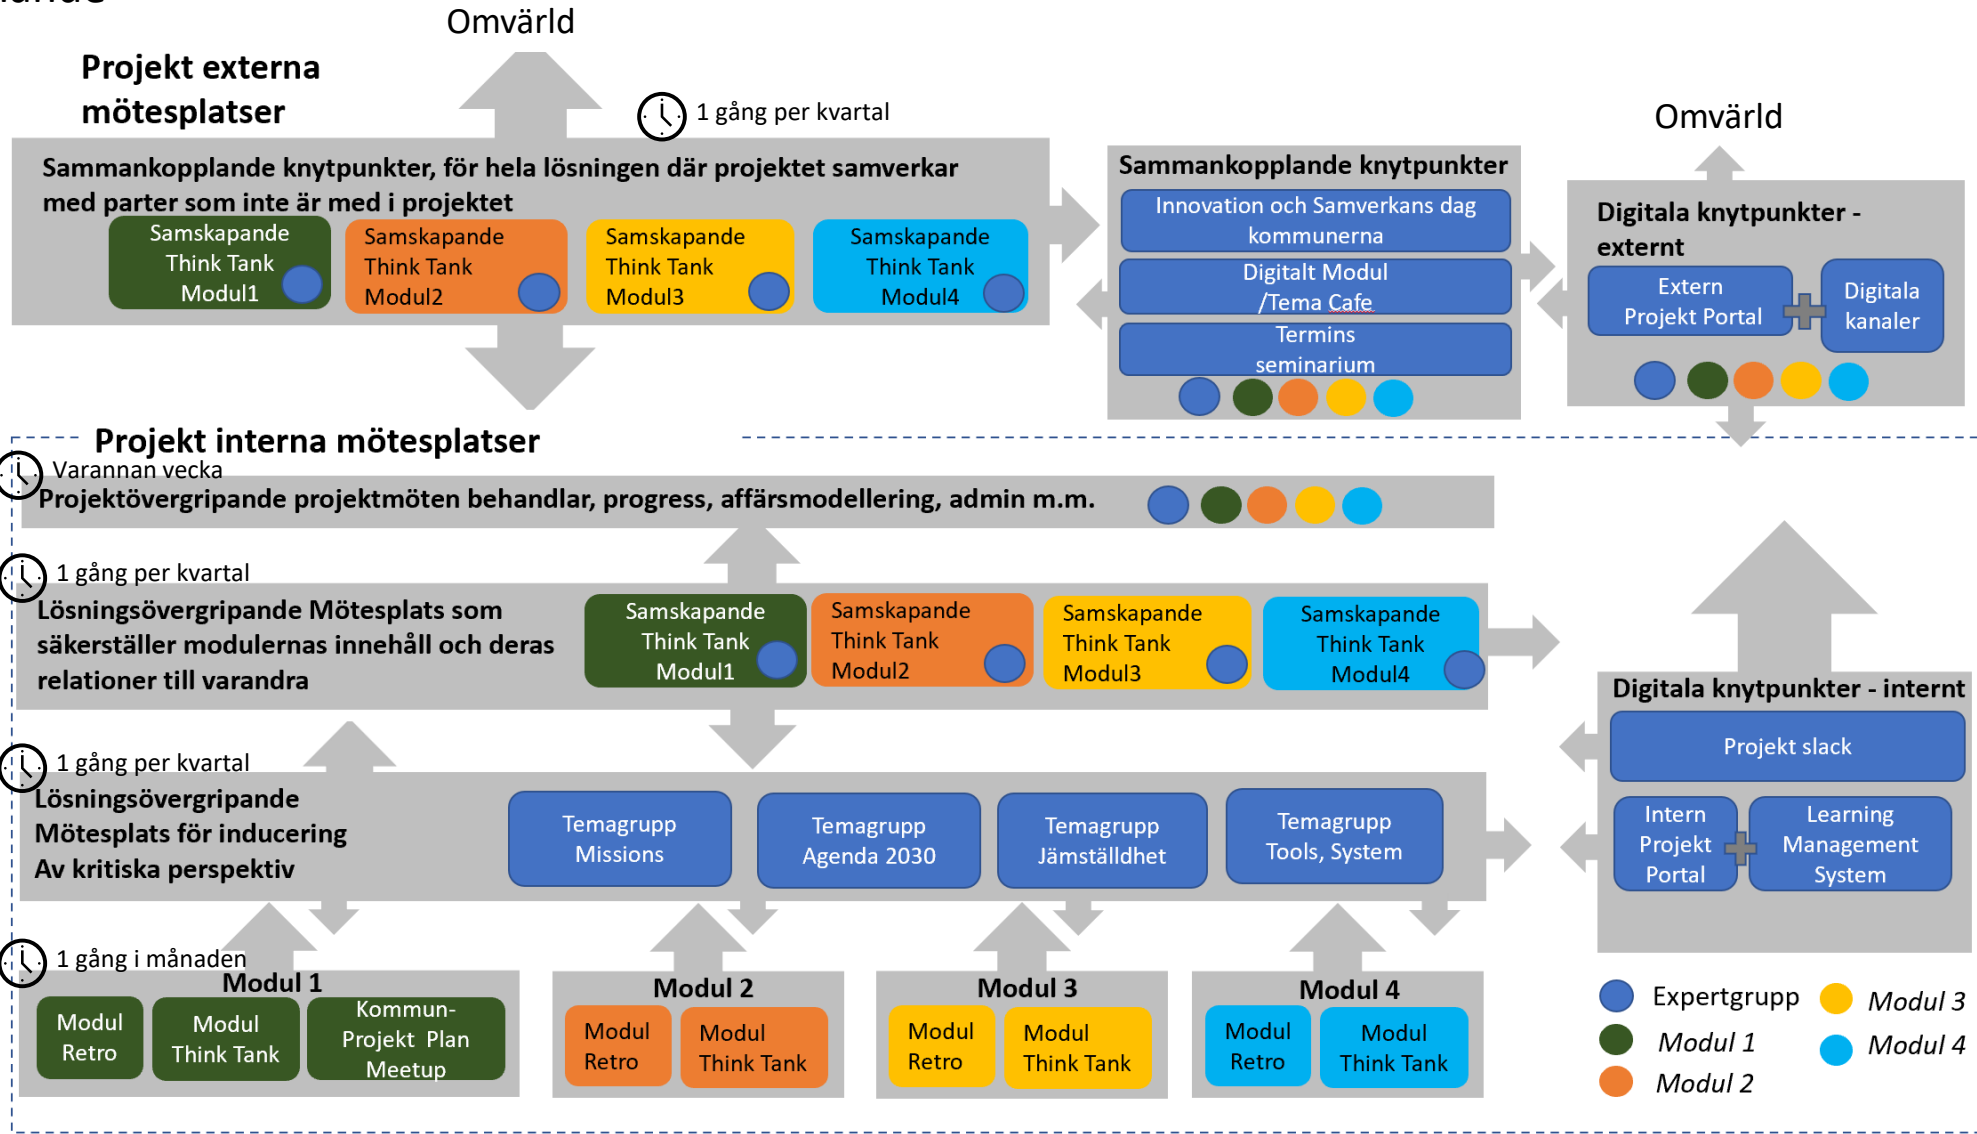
Omvärld

Projekt externa mötesplatser

1 gång per kvartal

Sammankopplande knytpunkter, för hela lösningen där projektet samverkar med parter som inte är med i projektet

Samskapande Think Tank Modul1

Samskapande Think Tank Modul2

Samskapande Think Tank Modul3

Samskapande Think Tank Modul4

Sammankopplande knytpunkter

Innovation och Samverkans dag kommunerna

Digitalt Modul /Tema Cafe

Termins seminarium

Omvärld

Digitala knytpunkter - externt

Extern Projekt Portal

Digitala kanaler

Projekt interna mötesplatser

Varannan vecka

Projektövergripande projektmöten behandlar, progress, affärsmodellering, admin m.m.

1 gång per kvartal

Lösningsövergripande Mötesplats som säkerställer modulernas innehåll och deras relationer till varandra

Samskapande Think Tank Modul1

Samskapande Think Tank Modul2

Samskapande Think Tank Modul3

Samskapande Think Tank Modul4

Digitala knytpunkter - internt

Projekt slack

Intern Projekt Portal

Learning Management System

1 gång per kvartal

Lösningsövergripande Mötesplats för inducering Av kritiska perspektiv

Temagrupp Missions

Temagrupp Agenda 2030

Temagrupp Jämställdhet

Temagrupp Tools, System

1 gång i månaden

Modul 1

Modul Retro

Modul Think Tank

Kommun-Projekt Plan Meetup

Modul 2

Modul Retro

Modul Think Tank

Modul 3

Modul Retro

Modul Think Tank

Modul 4

Modul Retro

Modul Think Tank

Expertgrupp

Modul 1

Modul 2

Modul 3

Modul 4